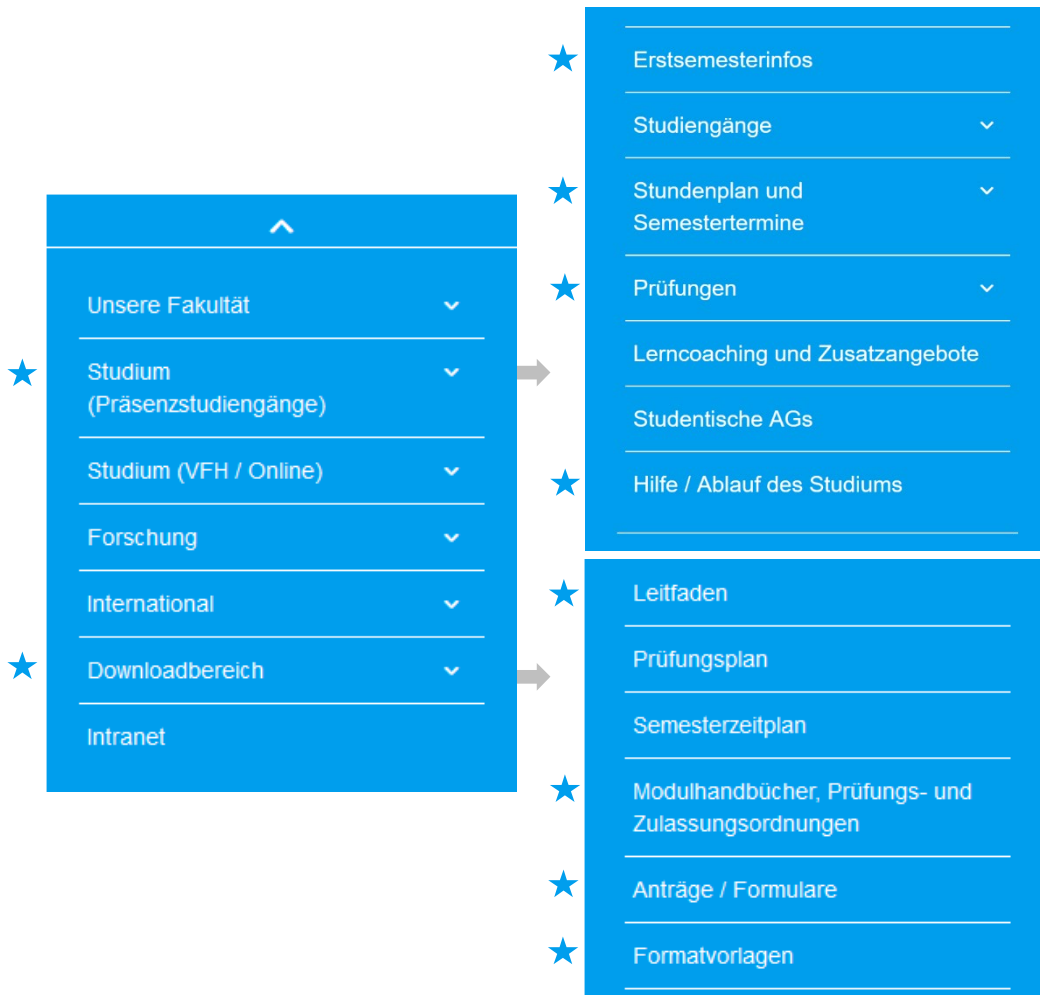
Unsere Fakultät

Studium (Präsenzstudiengänge)

Studium (VFH / Online)

Forschung

International

Downloadbereich

Intranet

Erstsemesterinfos

Studiengänge

Stundenplan und Semestertermine

Prüfungen

Lerncoaching und Zusatzangebote

Studentische AGs

Hilfe / Ablauf des Studiums

Leitfaden

Prüfungsplan

Semesterzeitplan

Modulhandbücher, Prüfungs- und Zulassungsordnungen

Anträge / Formulare

Formatvorlagen